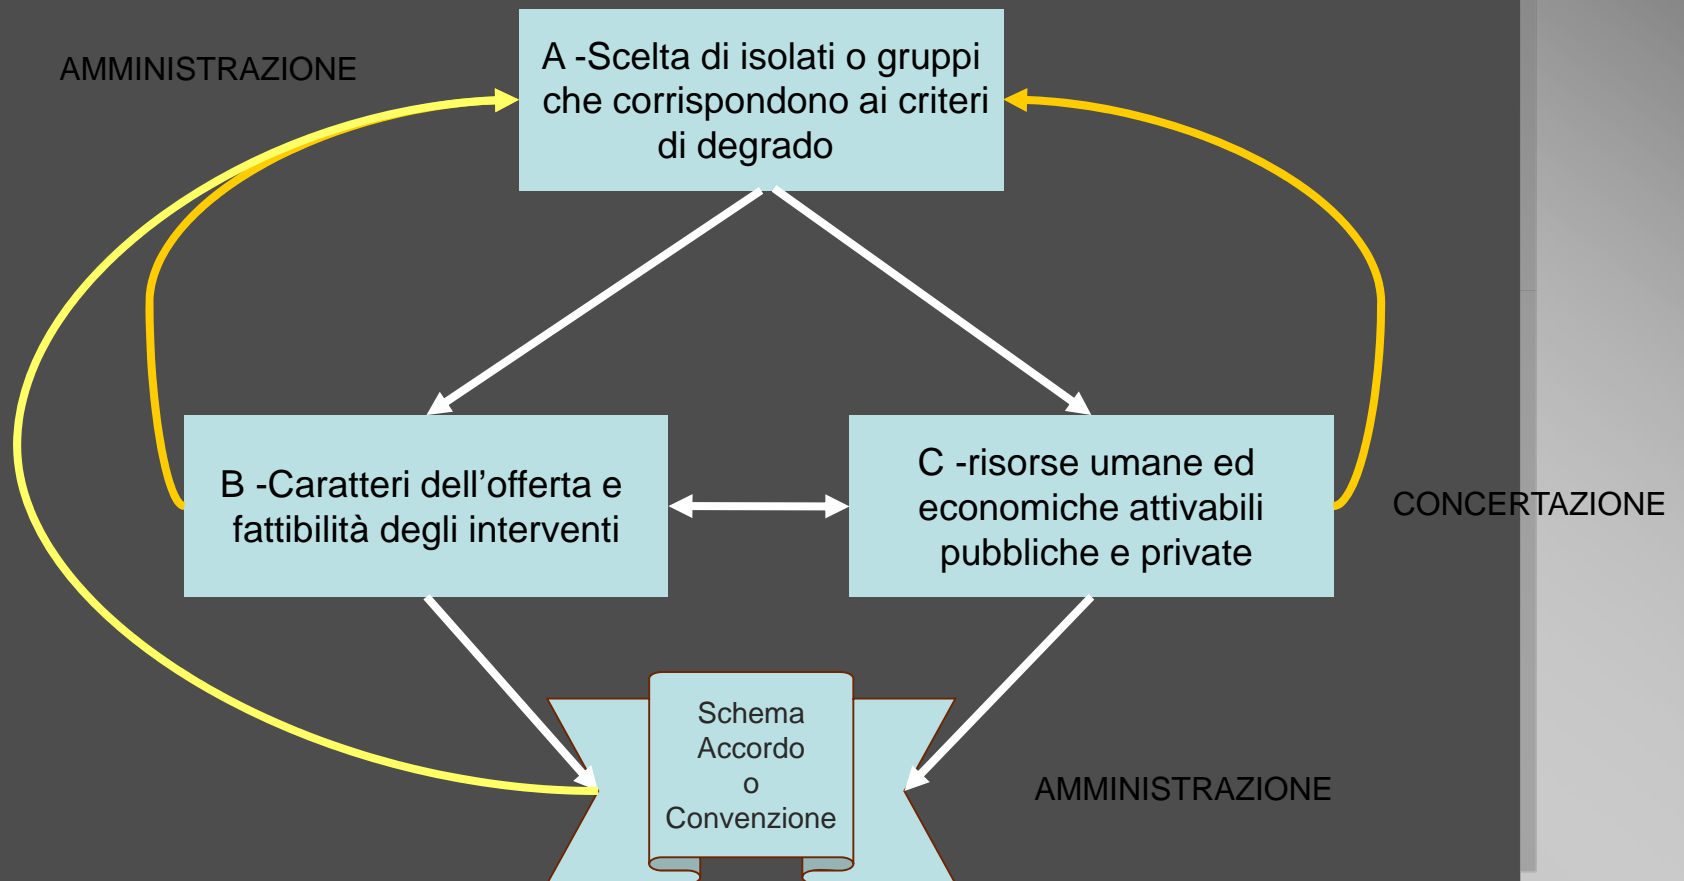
AMMINISTRAZIONE

A -Scelta di isolati o gruppi che corrispondono ai criteri di degrado

B -Caratteri dell’offerta e fattibilità degli interventi

C -risorse umane ed economiche attivabili pubbliche e private

CONCERTAZIONE

Schema Accordo o Convenzione

AMMINISTRAZIONE